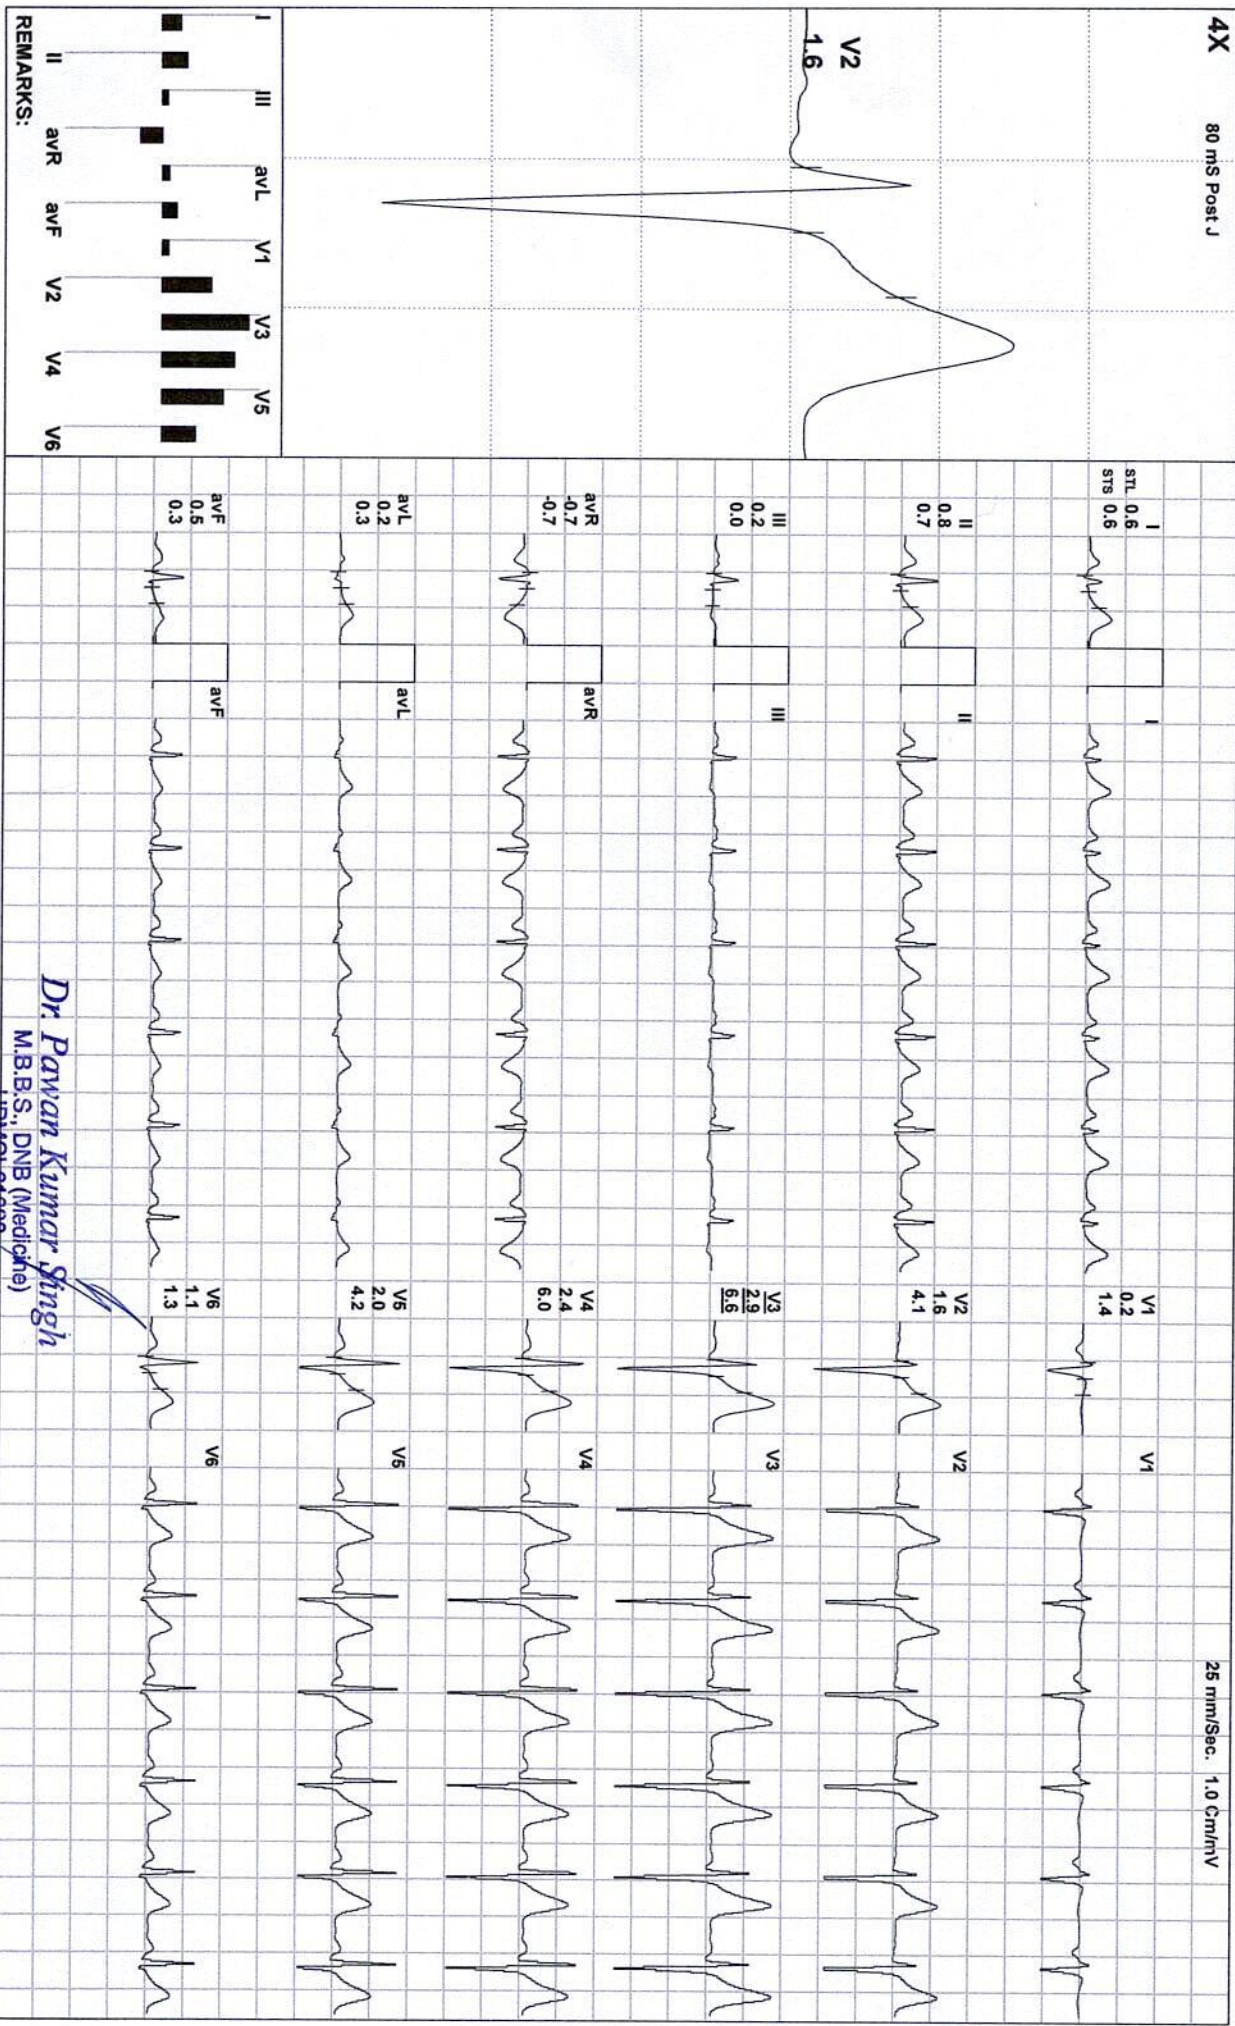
4X 80 mS Post J

V2
1.6

I II III avR avL avF V1 V2 V3 V4 V5 V6

REMARKS:

25 mm/Sec. 1.0 Cm/mV

STL 0.6
STS 0.6
I

II
0.8
0.7

III
0.2
0.0

avR
-0.7
-0.7

avL
0.2
0.3

avF
0.5
0.3

I
II
III
avR
avL
avF

V1
0.2
1.4

V2
1.6
4.1

V3
2.9
6.6

V4
2.4
6.0

V5
2.0
4.2

V6
1.1
1.3

V1
V2
V3
V4
V5
V6

Dr. Pawan Kumar Singh
M.B.B.S., DNB (Medicine)
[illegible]